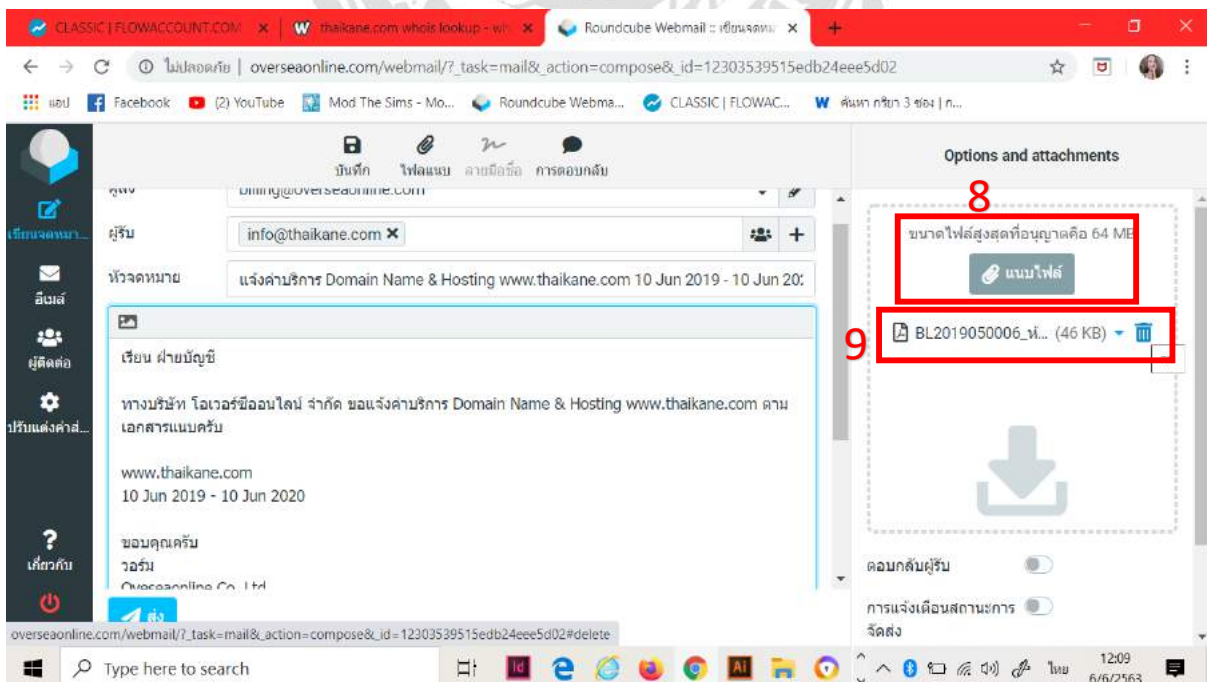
CLASSIC | FLOWACCOUNT.COM × thaikane.com whois lookup - wh × Roundcube Webmail :: เขียนจดหม × +

ไม่ปลอดภัย | overseaonline.com/webmail/?_task=mail&_action=compose&_id=12303539515edb24eee5d02

แอป Facebook (2) YouTube Mod The Sims - Mo... Roundcube Webma... CLASSIC | FLOWAC... ค้นหา กริยา 3 ช่อง | ก...

บันทึก ไฟล์แนบ ลายมือชื่อ การตอบกลับ

Options and attachments

เขียนจดหมา...
อีเมล์
ผู้ติดต่อ
ปรับแต่งค่าส่...
เกี่ยวกับ

ผู้ส่ง billing@overseaonline.com

ผู้รับ info@thaikane.com ×

หัวจดหมาย แจ้งค่าบริการ Domain Name & Hosting www.thaikane.com 10 Jun 2019 - 10 Jun 20:

เรียน ฝ่ายบัญชี

ทางบริษัท โอเวอร์ซีออนไลน์ จำกัด ขอแจ้งค่าบริการ Domain Name & Hosting www.thaikane.com ตามเอกสารแนบครับ

www.thaikane.com
10 Jun 2019 - 10 Jun 2020

ขอบคุณครับ
วอร์ม
Overseaonline Co., Ltd

ส่ง

8

ขนาดไฟล์สูงสุดที่อนุญาตคือ 64 MB

แนบไฟล์

9

BL2019050006_ห... (46 KB)

ตอบกลับผู้รับ

การแจ้งเตือนสถานะการจัดส่ง

overseaonline.com/webmail/?_task=mail&_action=compose&_id=12303539515edb24eee5d02#delete

Type here to search

ไทย 12:09 6/6/2563